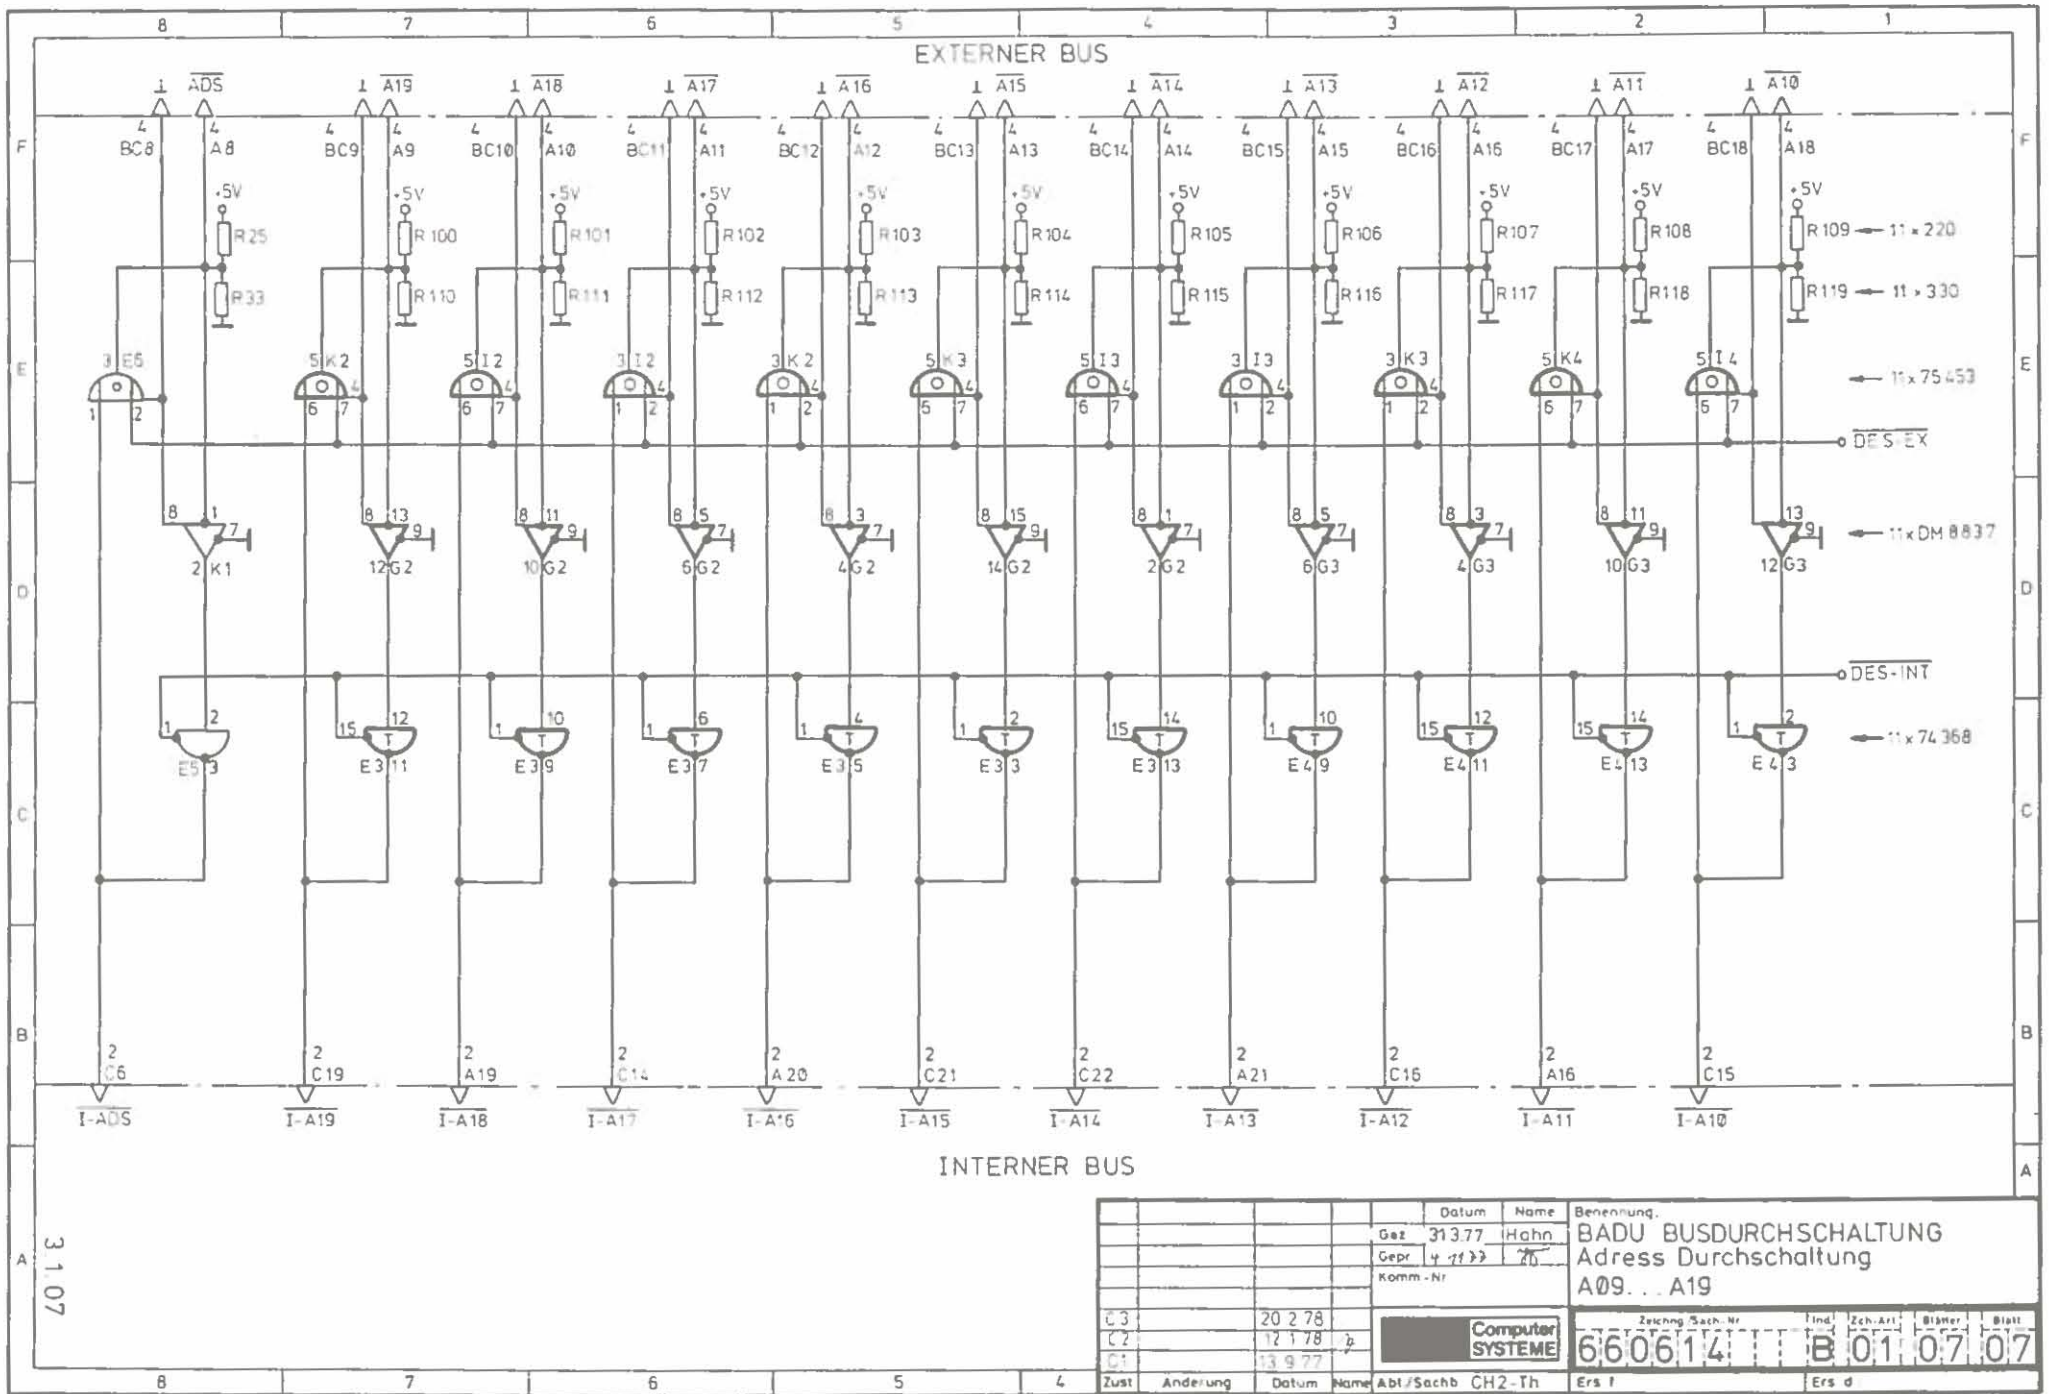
8 7 6 5 4 3 2 1

EXTERNER BUS

$\overline{ADS}$ $\overline{A19}$ $\overline{A18}$ $\overline{A17}$ $\overline{A16}$ $\overline{A15}$ $\overline{A14}$ $\overline{A13}$ $\overline{A12}$ $\overline{A11}$ $\overline{A10}$

BC8 A8 BC9 A9 BC10 A10 BC11 A11 BC12 A12 BC13 A13 BC14 A14 BC15 A15 BC16 A16 BC17 A17 BC18 A18

+5V

R25 R100 R101 R102 R103 R104 R105 R106 R107 R108 R109 ← 11 × 220

R33 R110 R111 R112 R113 R114 R115 R116 R117 R118 R119 ← 11 × 330

3 E5 5 K2 5 I2 3 I2 3 K2 5 K3 5 I3 3 I3 3 K3 5 K4 5 I4 ← 11 × 75 453

$\overline{DES\text{-}EX}$

2 K1 12 G2 10 G2 6 G2 4 G2 14 G2 2 G2 6 G3 4 G3 10 G3 12 G3 ← 11 × DM 8837

$\overline{DES\text{-}INT}$

E5 3 E3 11 E3 9 E3 7 E3 5 E3 3 E3 13 E4 9 E4 11 E4 13 E4 3 ← 11 × 74 368

C6 C19 A19 C14 A20 C21 C22 A21 C16 A16 C15

$\overline{I\text{-}ADS}$ $\overline{I\text{-}A19}$ $\overline{I\text{-}A18}$ $\overline{I\text{-}A17}$ $\overline{I\text{-}A16}$ $\overline{I\text{-}A15}$ $\overline{I\text{-}A14}$ $\overline{I\text{-}A13}$ $\overline{I\text{-}A12}$ $\overline{I\text{-}A11}$ $\overline{I\text{-}A10}$

INTERNER BUS

3.1.07

| | Datum | Name |
|---|---|---|
| Gez | 31.3.77 | Hahn |
| Gepr | 4.11.77 | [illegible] |
| Komm.-Nr | | |

Benennung:
BADU BUSDURCHSCHALTUNG
Adress Durchschaltung
A09 ... A19

C3 20.2.78
C2 12.1.78
C1 13.9.77
Zust Änderung Datum Name Abt./Sachb CH2-Th

Computer SYSTEME

Zeichng./Sach-Nr 660614 Ind B Zch.-Art 01 Blätter 07 Blatt 07

Ers. f Ers. d

A B C D E F